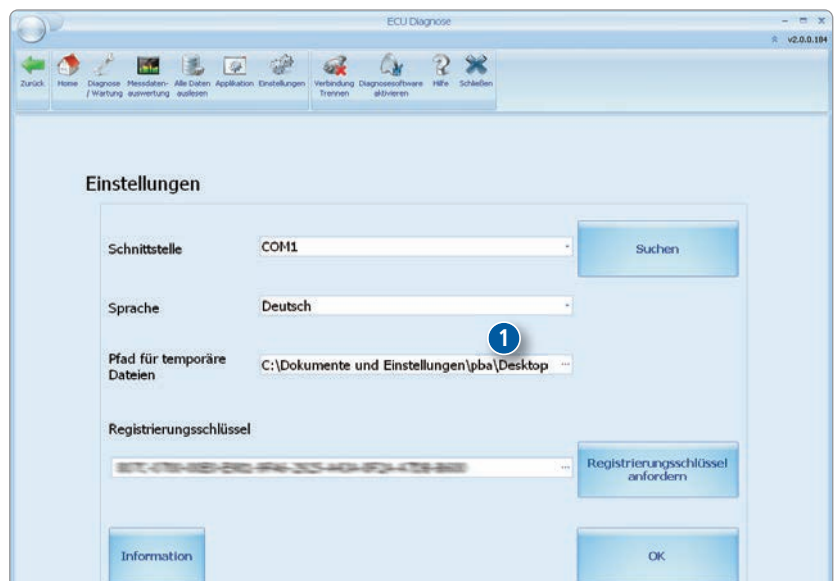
ECU Diagnose

v2.0.0.184

Zurück Home Diagnose / Wartung Messdatenauswertung Alle Daten auslesen Applikation Einstellungen Verbindung Trennen Diagnosesoftware aktivieren Hilfe Schließen

Einstellungen

Schnittstelle COM1 Suchen

Sprache Deutsch

1

Pfad für temporäre Dateien C:\Dokumente und Einstellungen\pba\Desktop ...

Registrierungsschlüssel

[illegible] ...

Registrierungsschlüssel anfordern

Information

OK